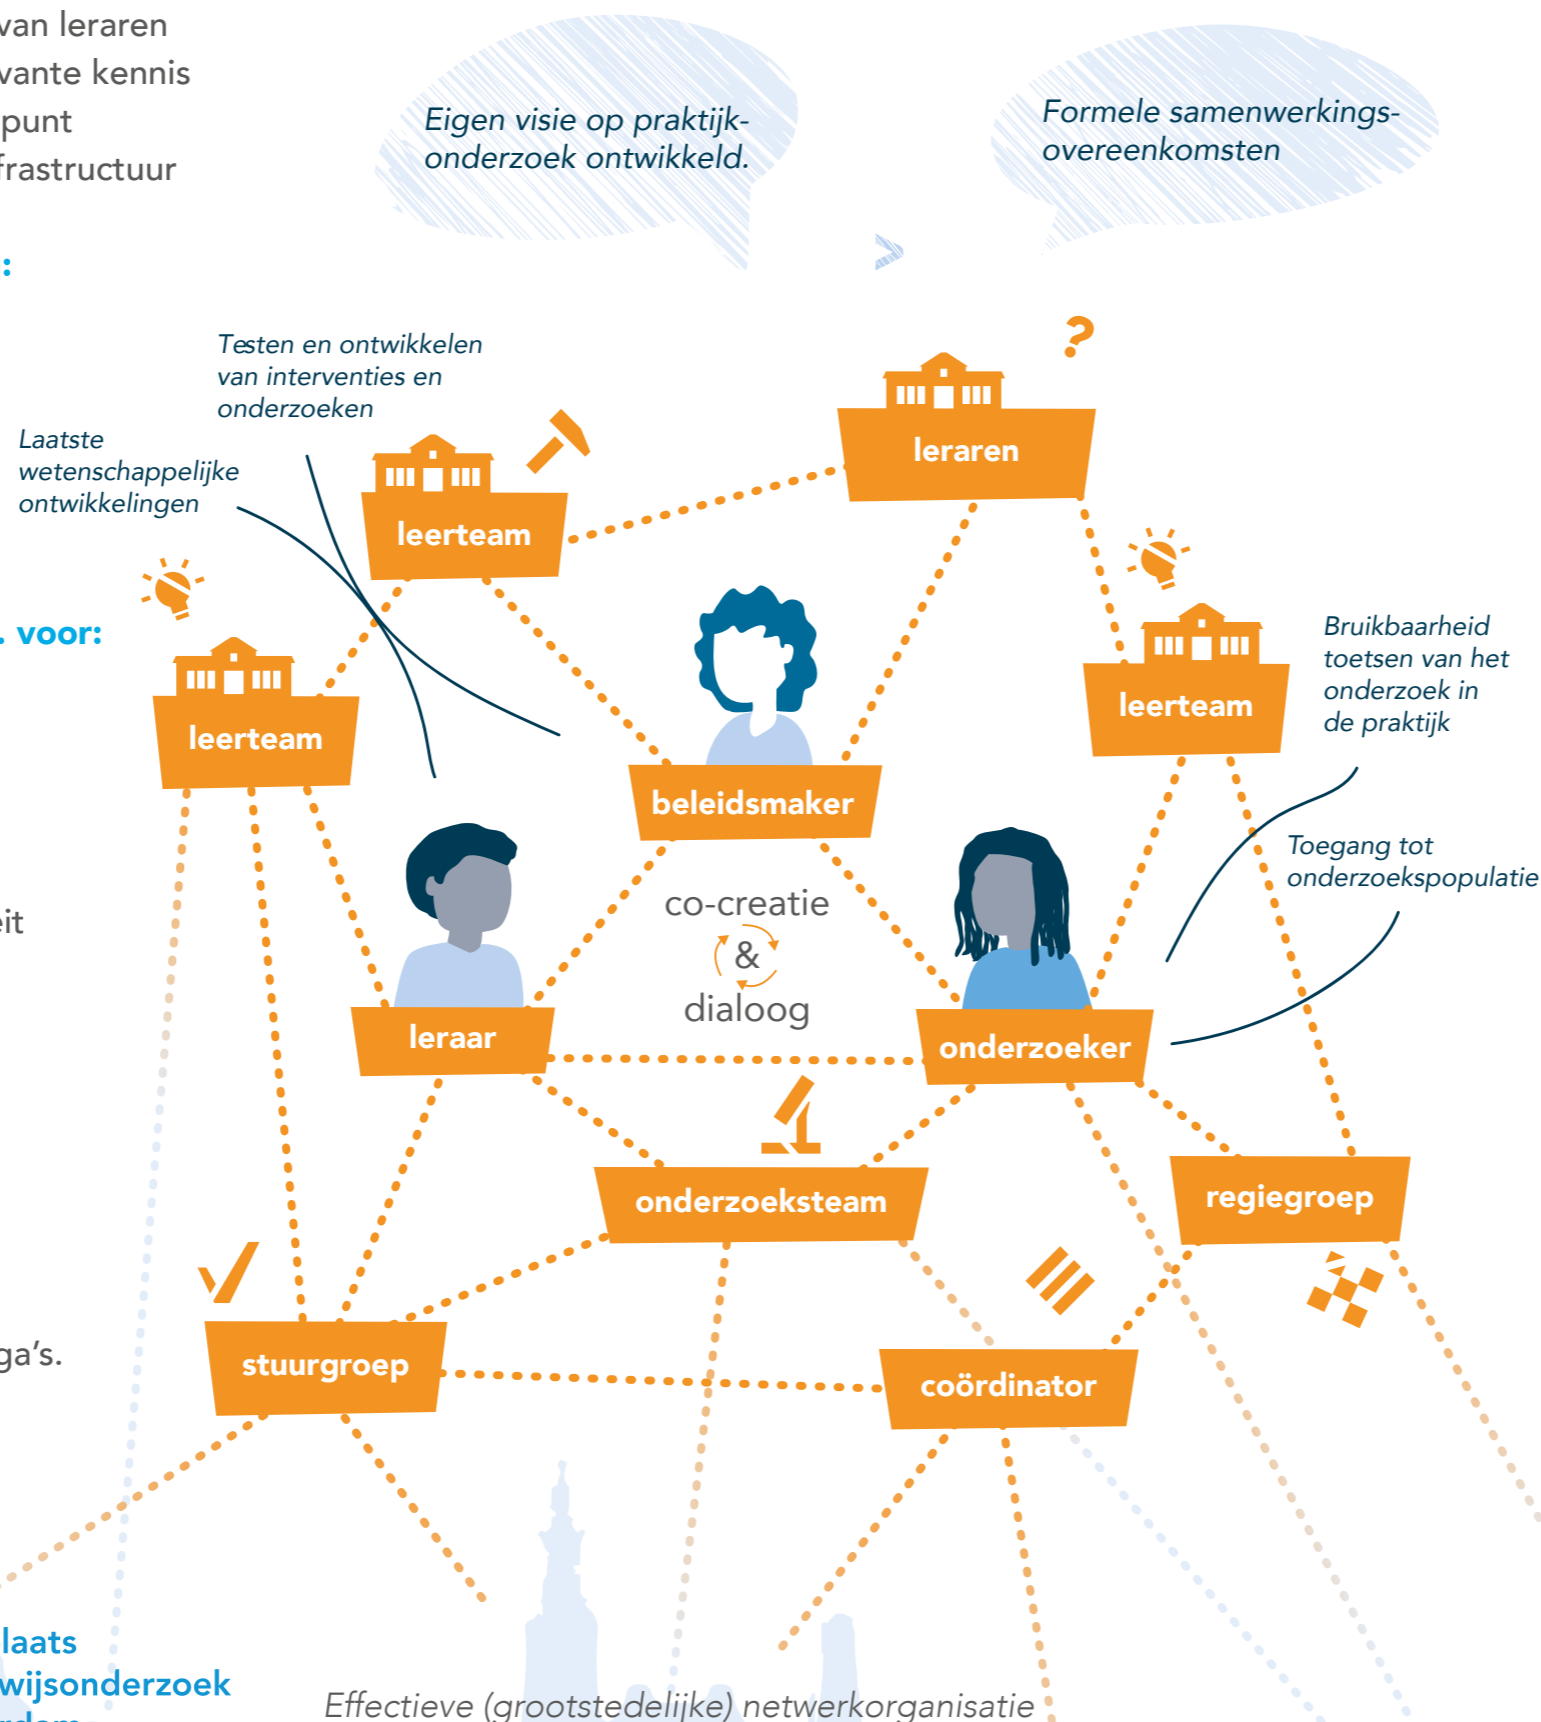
van leraren
vante kennis
punt
frastructuur

:

. voor:

eit

ga's.

laats
wijsonderzoek
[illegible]

Eigen visie op praktijkonderzoek ontwikkeld.

Formele samenwerkingsovereenkomsten

Testen en ontwikkelen van interventies en onderzoeken

Laatste wetenschappelijke ontwikkelingen

leraren

leerteam

leerteam

leerteam

Bruikbaarheid toetsen van het onderzoek in de praktijk

beleidsmaker

Toegang tot onderzoekspopulatie

co-creatie
&
dialoog

leraar

onderzoeker

onderzoeksteam

regiegroep

stuurgroep

coördinator

Effectieve (grootstedelijke) netwerkorganisatie